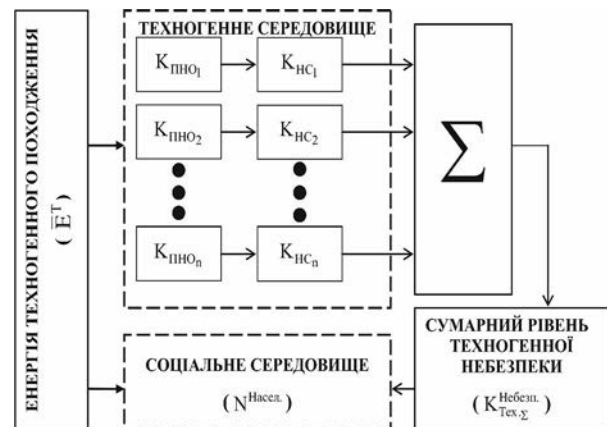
ЕНЕРГІЯ ТЕХНОГЕННОГО ПОХОДЖЕННЯ

( $\overline{E}^{T}$ )

ТЕХНОГЕННЕ СЕРЕДОВИЩЕ

$K_{ПНО_1}$

$K_{НС_1}$

$K_{ПНО_2}$

$K_{НС_2}$

$K_{ПНО_n}$

$K_{НС_n}$

$\sum$

СУМАРНИЙ РІВЕНЬ ТЕХНОГЕННОЇ НЕБЕЗПЕКИ

( $K^{Небезп.}_{Тех.\Sigma}$ )

СОЦІАЛЬНЕ СЕРЕДОВИЩЕ

( $N^{Насел.}$ )